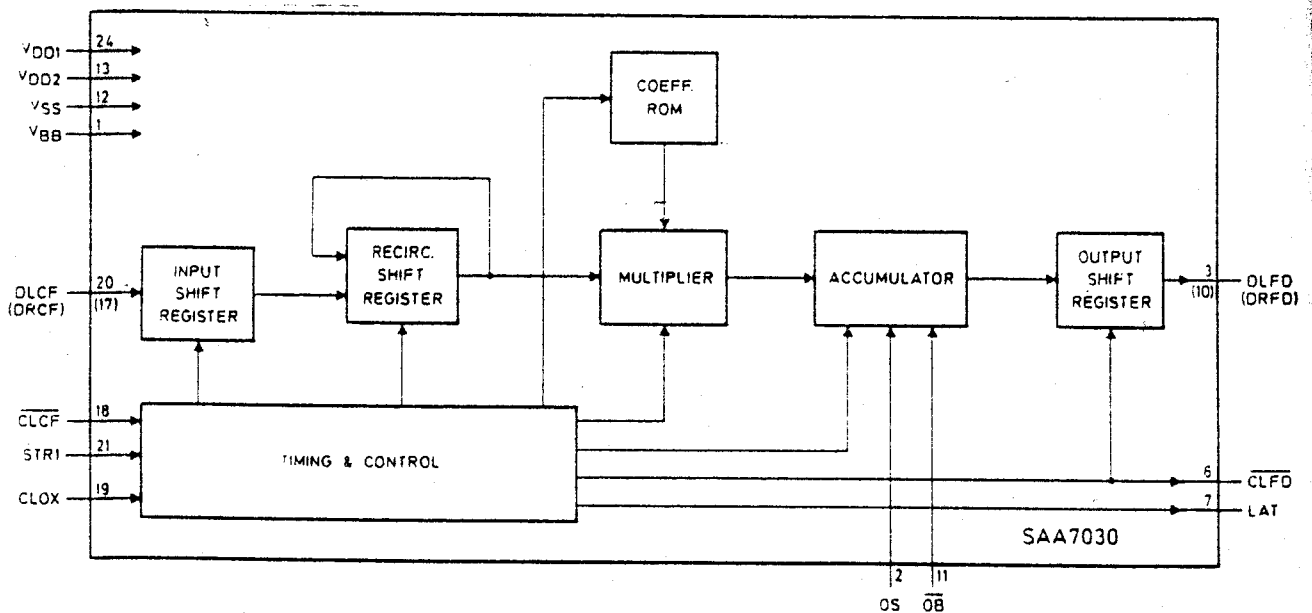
$V_{DD1}$ 24
$V_{DD2}$ 13
$V_{SS}$ 12
$V_{BB}$ 1

COEFF. ROM

RECIRC. SHIFT REGISTER

INPUT SHIFT REGISTER

MULTIPLIER

ACCUMULATOR

OUTPUT SHIFT REGISTER

DLCF (DRCF) 20 (17)

3 (10) OLFO (ORFO)

$\overline{CLCF}$ 18
STR1 21
CLOX 19

TIMING & CONTROL

6 $\overline{CLFO}$
7 LAT

SAA7030

2 OS
11 $\overline{OB}$